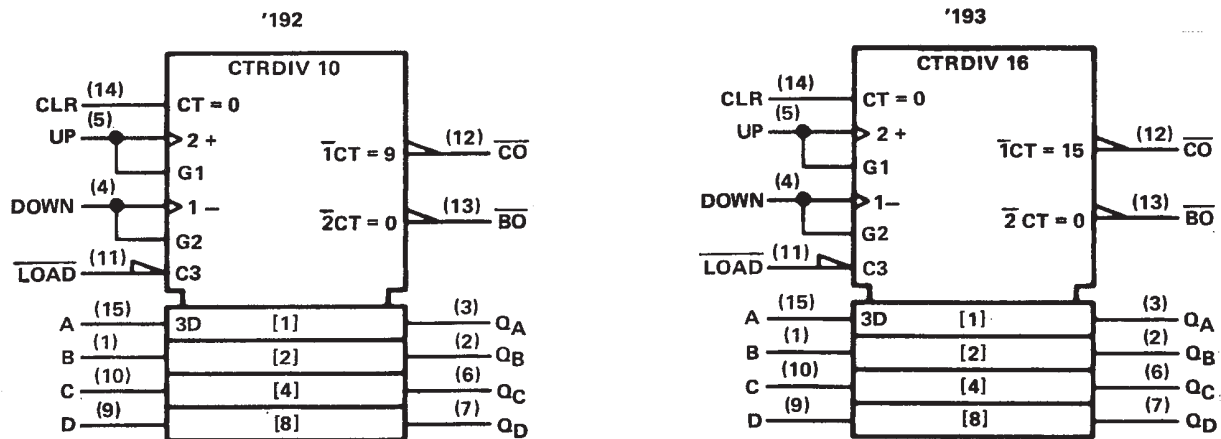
'192

CTRDIV 10

CLR (14) CT = 0

UP (5) 2 +

G1

DOWN (4) 1 –

G2

$\overline{\text{LOAD}}$ (11) C3

$\overline{1}$CT = 9 (12) $\overline{\text{CO}}$

$\overline{2}$CT = 0 (13) $\overline{\text{BO}}$

A (15) 3D [1] (3) $Q_A$

B (1) [2] (2) $Q_B$

C (10) [4] (6) $Q_C$

D (9) [8] (7) $Q_D$

'193

CTRDIV 16

CLR (14) CT = 0

UP (5) 2 +

G1

DOWN (4) 1–

G2

$\overline{\text{LOAD}}$ (11) C3

$\overline{1}$CT = 15 (12) $\overline{\text{CO}}$

$\overline{2}$ CT = 0 (13) $\overline{\text{BO}}$

A (15) 3D [1] (3) $Q_A$

B (1) [2] (2) $Q_B$

C (10) [4] (6) $Q_C$

D (9) [8] (7) $Q_D$